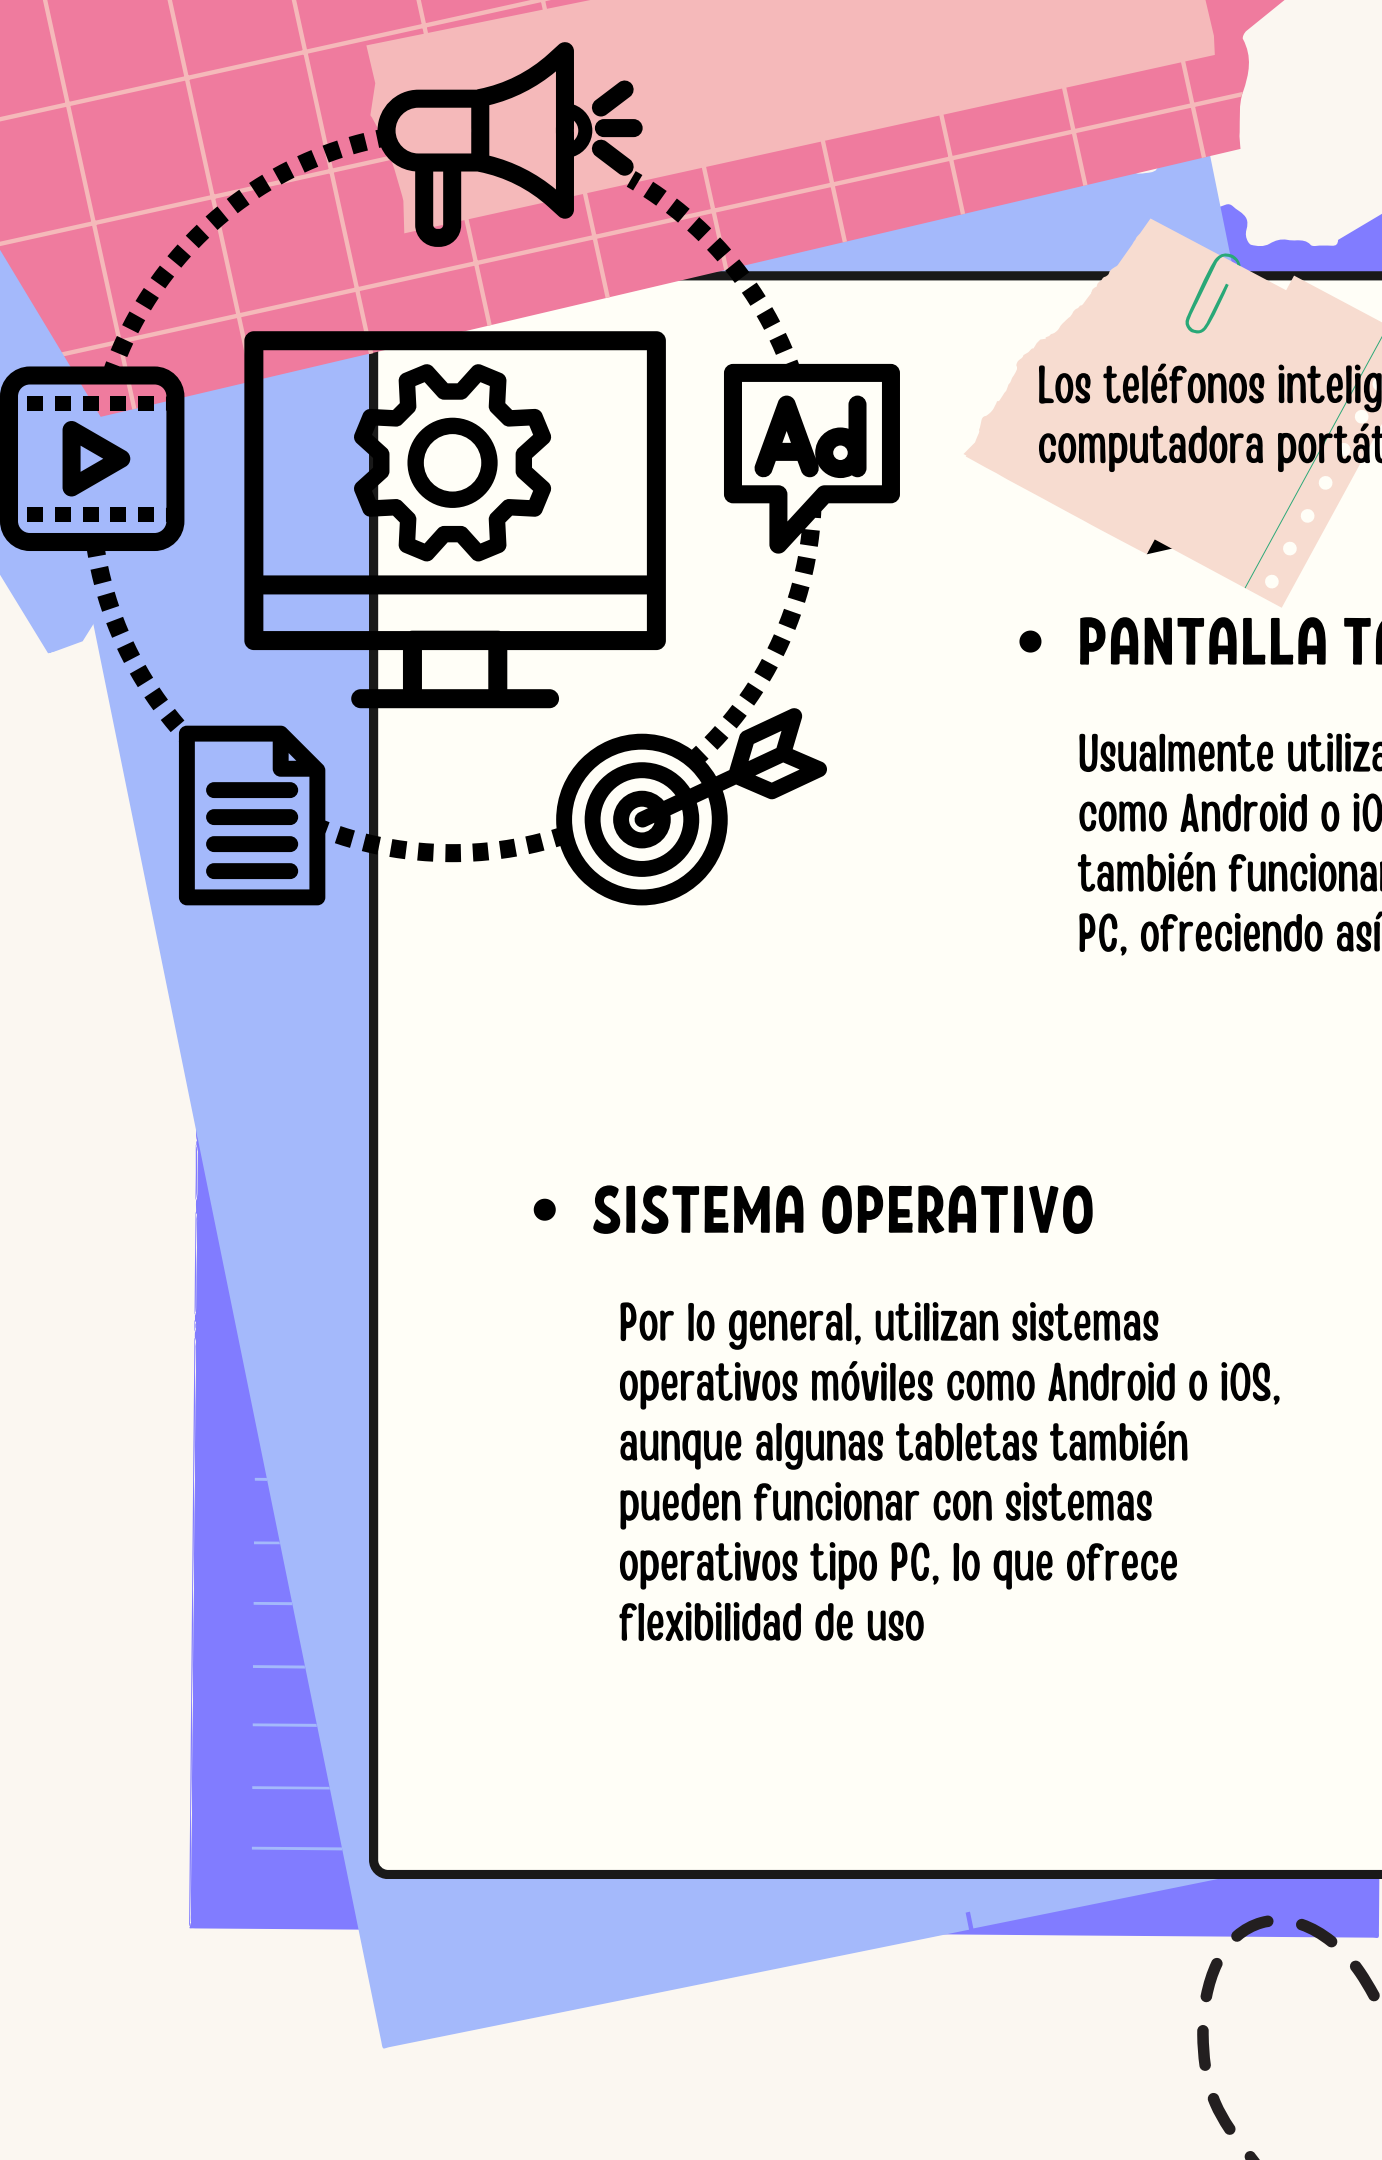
Ad

Los teléfonos intelig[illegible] computadora portát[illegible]

• PANTALLA T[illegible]

Usualmente utiliza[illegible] como Android o iO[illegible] también funcionar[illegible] PC, ofreciendo así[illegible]

• SISTEMA OPERATIVO

Por lo general, utilizan sistemas operativos móviles como Android o iOS, aunque algunas tabletas también pueden funcionar con sistemas operativos tipo PC, lo que ofrece flexibilidad de uso